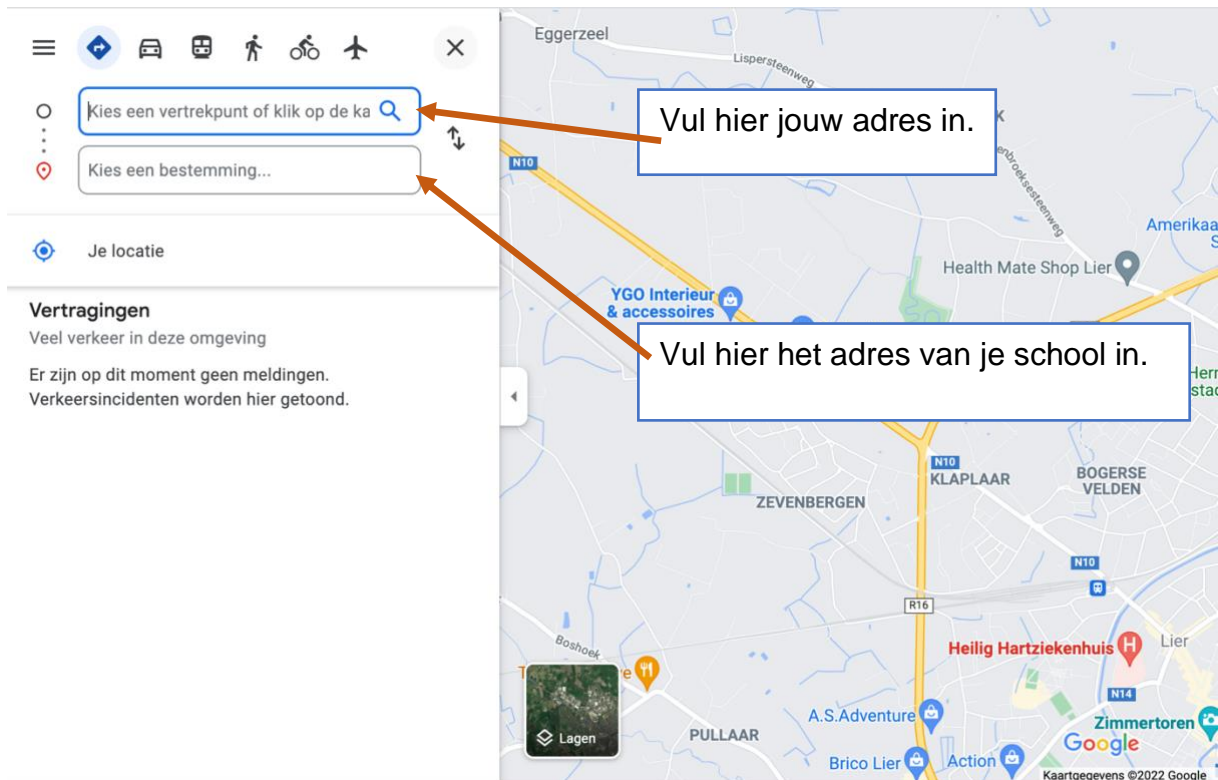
Kies een vertrekpunt of klik op de ka

Kies een bestemming...

Je locatie

Vertragingen

Veel verkeer in deze omgeving

Er zijn op dit moment geen meldingen. Verkeersincidenten worden hier getoond.

Vul hier jouw adres in.

Vul hier het adres van je school in.

Eggerzeel

Lispersteenweg

N10

enbroeksesteenweg

Amerikaa

S

Health Mate Shop Lier

YGO Interieur & accessoires

Herr

stad

N10

KLAPLAAR

BOGERSE VELDEN

ZEVENBERGEN

N10

R16

Boshoek

T

re

Lagen

Heilig Hartziekenhuis

Lier

N14

A.S.Adventure

PULLAAR

Zimmertoren

Google

Brico Lier

Action

Kaartgegevens ©2022 Google